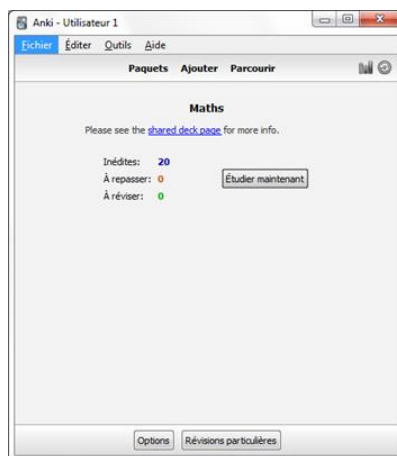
Anki - Utilisateur 1

Fichier Éditer Outils Aide

Paquets Ajouter Parcourir

Maths

Please see the shared deck page for more info.

Inédites: 20
À repasser: 0
À réviser: 0

Étudier maintenant

Options Révisions particulières